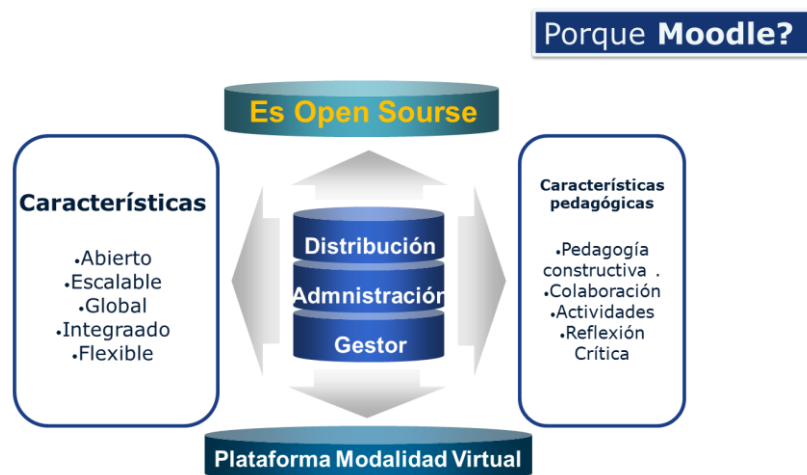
Porque Moodle?

Es Open Sourse

Características

•Abierto
•Escalable
•Global
•Integraado
•Flexible

Distribución
Admnistración
Gestor

Características pedagógicas

•Pedagogía constructiva .
•Colaboración
•Actividades
•Reflexión Crítica

Plataforma Modalidad Virtual